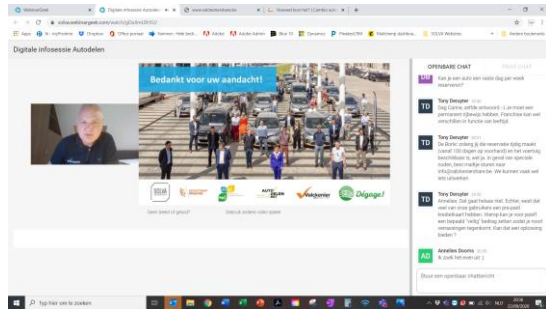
Digitale infosessie Autodelen

Bedankt voor uw aandacht!

OPENBARE CHAT

Kan je een auto een soort dag per week reserveren?

TD Tony Deruyter
Dag Carine, eerlijk antwoord - Lan moet een permanent tijdsweijs hebben. Franchise kan wel verschillen in functie van bedrijf.

TD Tony Deruyter
De Borlo: zolang jij de reservatie tijdig maakt (vanaf 100 dagen op voorhand) en het voertuig beschikbaar is, wel ja. In geval van speciale noden, best meteen contact opnemen met info@autodelen.be. We kunnen vast wel iets uitwerken

TD Tony Deruyter
Annelies: Dat gaat helaas niet. Echter, weet dat veel van onze gebruikers een pre-paid kredietkaart hebben. Voorop kan je voor jezelf een bepaald "veilig" bedrag zetten zodat je nooit verrassingen tegenkomt. Kan dat een oplossing bieden?

AD Annelies Dooms
& zoek het even uit :)

Stuur een openbaar chatbericht

Typ hier om te zoeken